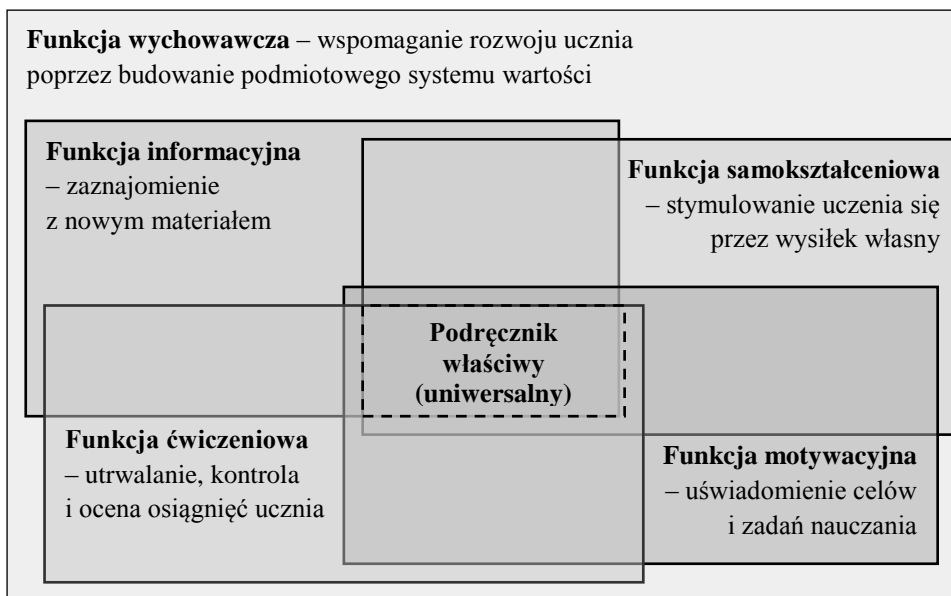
**Funkcja wychowawcza** – wspomaganie rozwoju ucznia poprzez budowanie podmiotowego systemu wartości

**Funkcja informacyjna** – zaznajomienie z nowym materiałem

**Funkcja samokształceniowa** – stymulowanie uczenia się przez wysiłek własny

**Podręcznik właściwy (uniwersalny)**

**Funkcja ćwiczeniowa** – utrwalanie, kontrola i ocena osiągnięć ucznia

**Funkcja motywacyjna** – uświadomienie celów i zadań nauczania